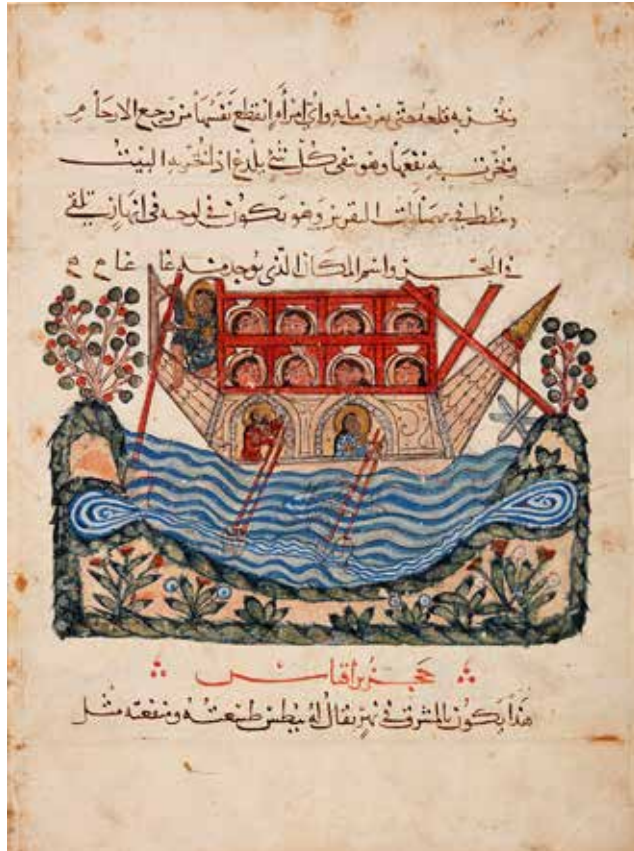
ويخرج به قلعة مثل من قملة وان اراد انقطع نفسها من وجع الارحام

ويخرج به نفعها وهو شي كلي يبلغ اذا اخرجه البيت

ومنظره في نبات القرنز وهو يكون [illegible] في انهار تلقى

ذو الخنزير واسم المكان الذي يوجد فيه فاغا م

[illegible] افاس

هذا يكون بالمشرق في نهر يقال له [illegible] وصنعته مثل